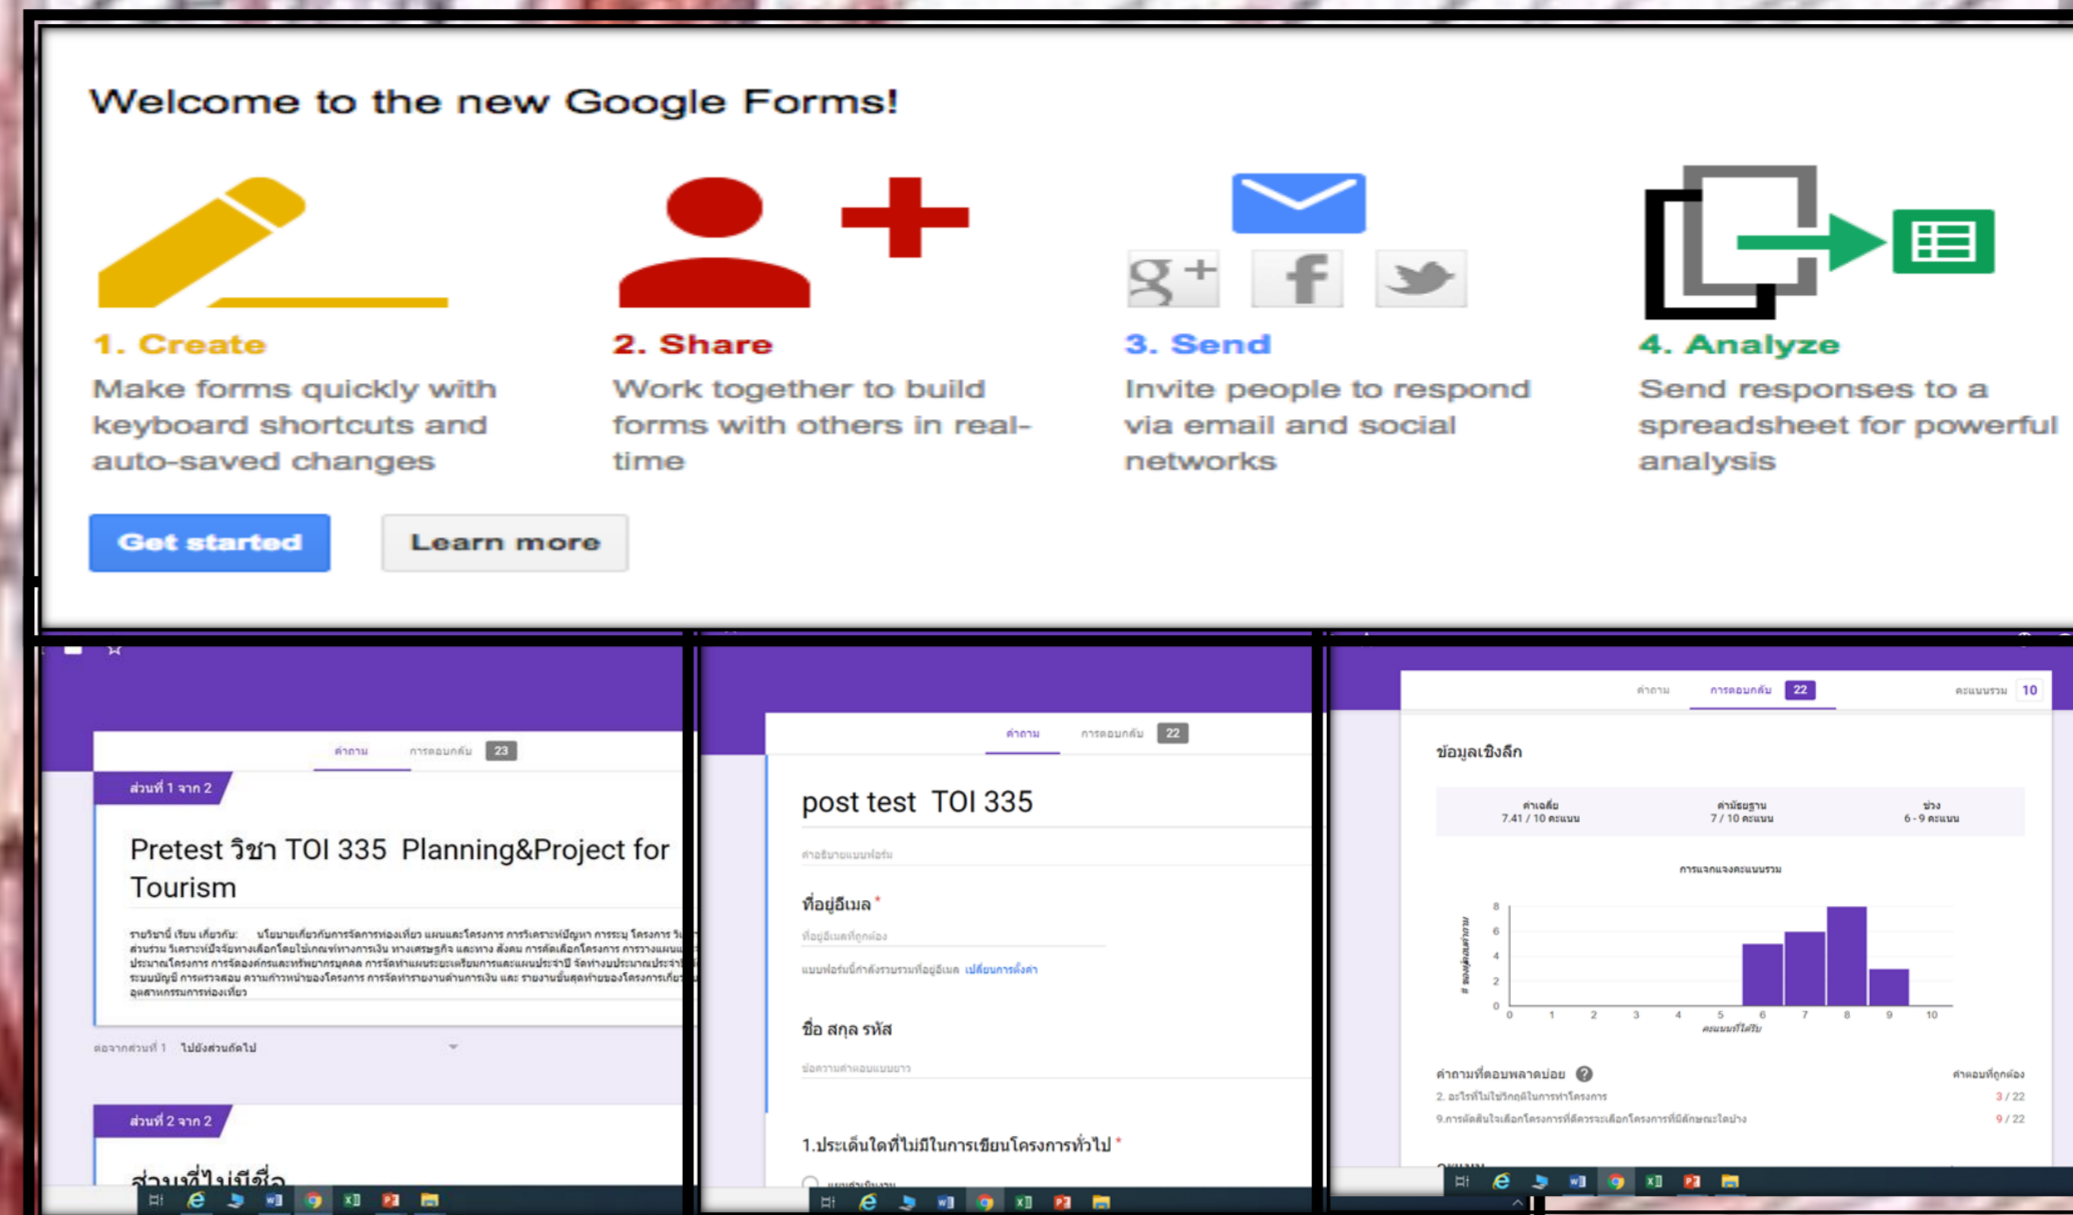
Welcome to the new Google Forms!

1. Create
Make forms quickly with keyboard shortcuts and auto-saved changes

2. Share
Work together to build forms with others in real-time

3. Send
Invite people to respond via email and social networks

4. Analyze
Send responses to a spreadsheet for powerful analysis

Get started

Learn more

คำถาม การตอบกลับ 23

ส่วนที่ 1 จาก 2

Pretest วิชา TOI 335 Planning&Project for Tourism

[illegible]

ต่อจากส่วนที่ 1 ไปยังส่วนถัดไป

ส่วนที่ 2 จาก 2

ส่วนที่ไม่มีชื่อ

คำถาม การตอบกลับ 22

post test TOI 335

คำอธิบายแบบฟอร์ม

ที่อยู่อีเมล *

ที่อยู่อีเมลที่ถูกต้อง

แบบฟอร์มนี้กำลังรวบรวมที่อยู่อีเมล เปลี่ยนการตั้งค่า

ชื่อ สกุล รหัส

ข้อความคำตอบแบบยาว

1.ประเด็นใดที่ไม่มีในการเขียนโครงการทั่วไป *

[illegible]

คำถาม การตอบกลับ 22 คะแนนรวม 10

ข้อมูลเชิงลึก

| ค่าเฉลี่ย | ค่ามัธยฐาน | ช่วง |
|---|---|---|
| 7.41 / 10 คะแนน | 7 / 10 คะแนน | 6 - 9 คะแนน |

การแจกแจงคะแนนรวม

# ของผู้ตอบ
8 6 4 2 0
0 1 2 3 4 5 6 7 8 9 10
คะแนนที่ได้รับ

คำถามที่ตอบพลาดบ่อย คำตอบที่ถูกต้อง
2. อะไรที่ไม่ใช่วัตถุประสงค์ในการทำโครงการ 3 / 22
9.การตัดสินใจเลือกโครงการที่ควรจะเลือกโครงการที่มีลักษณะใดบ้าง 9 / 22